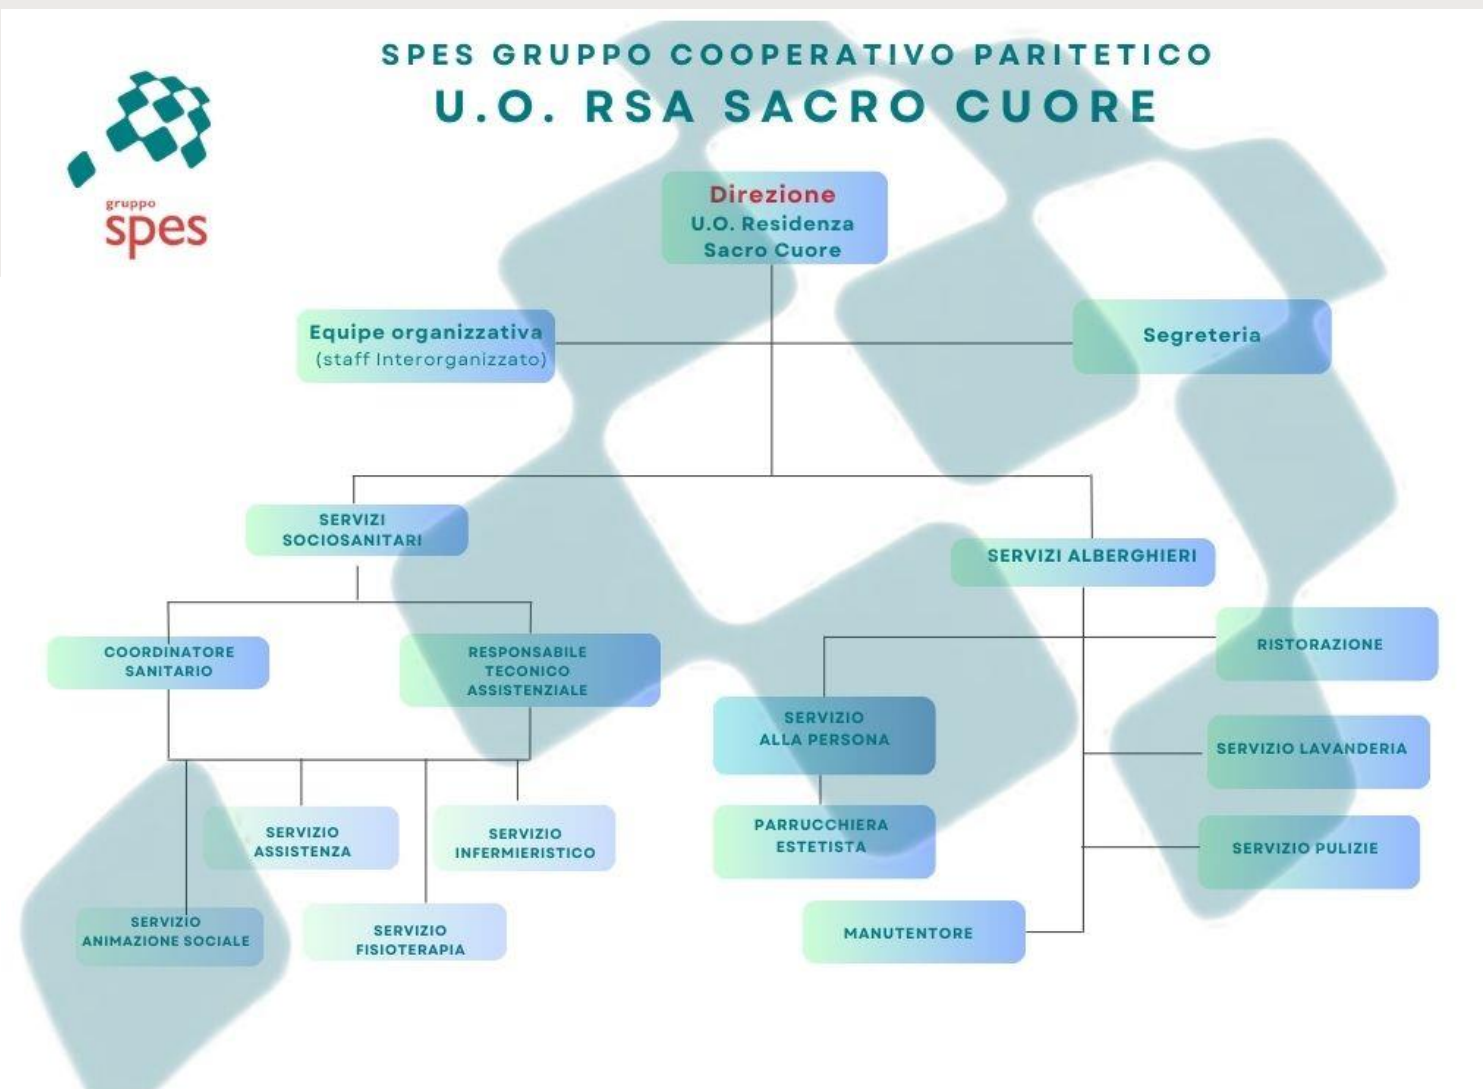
gruppo
spes

SPES GRUPPO COOPERATIVO PARITETICO
U.O. RSA SACRO CUORE

Direzione
U.O. Residenza Sacro Cuore

Equipe organizzativa
(staff Interorganizzato)

Segreteria

SERVIZI SOCIOSANITARI

SERVIZI ALBERGHIERI

COORDINATORE SANITARIO

RESPONSABILE TECONICO ASSISTENZIALE

RISTORAZIONE

SERVIZIO ALLA PERSONA

SERVIZIO LAVANDERIA

SERVIZIO ASSISTENZA

SERVIZIO INFERMIERISTICO

PARRUCCHIERA ESTETISTA

SERVIZIO PULIZIE

SERVIZIO ANIMAZIONE SOCIALE

SERVIZIO FISIOTERAPIA

MANUTENTORE